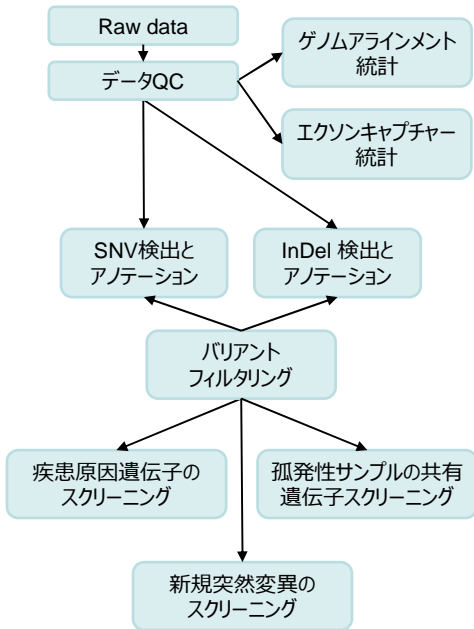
Raw data

データQC

ゲノムアラインメント
統計

エクソンキャプチャー
統計

SNV検出と
アノテーション

InDel 検出と
アノテーション

バリアント
フィルタリング

疾患原因遺伝子の
スクリーニング

孤発性サンプルの共有
遺伝子スクリーニング

新規突然変異の
スクリーニング